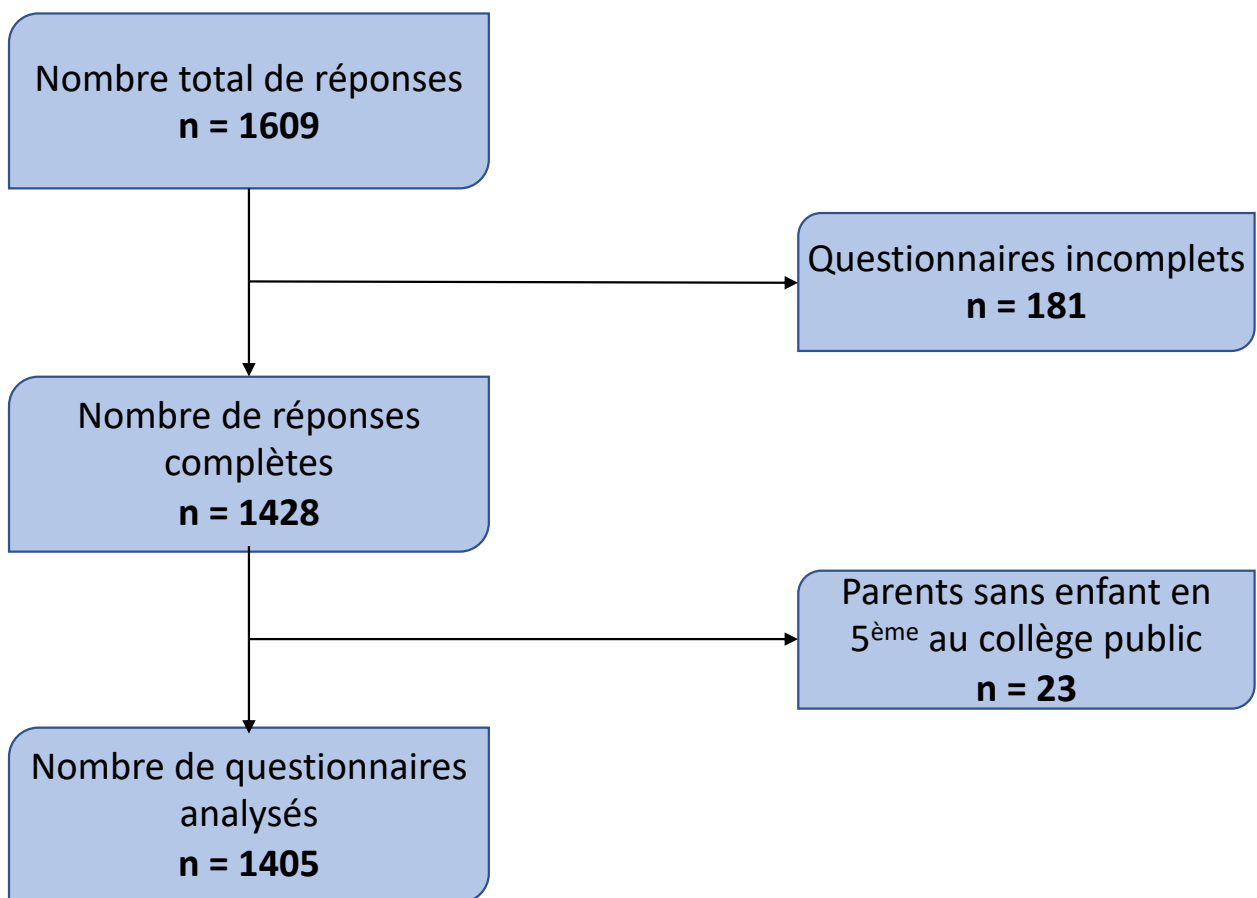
Nombre total de réponses
**n = 1609**

Questionnaires incomplets
**n = 181**

Nombre de réponses complètes
**n = 1428**

Parents sans enfant en $5^{ème}$ au collège public
**n = 23**

Nombre de questionnaires analysés
**n = 1405**